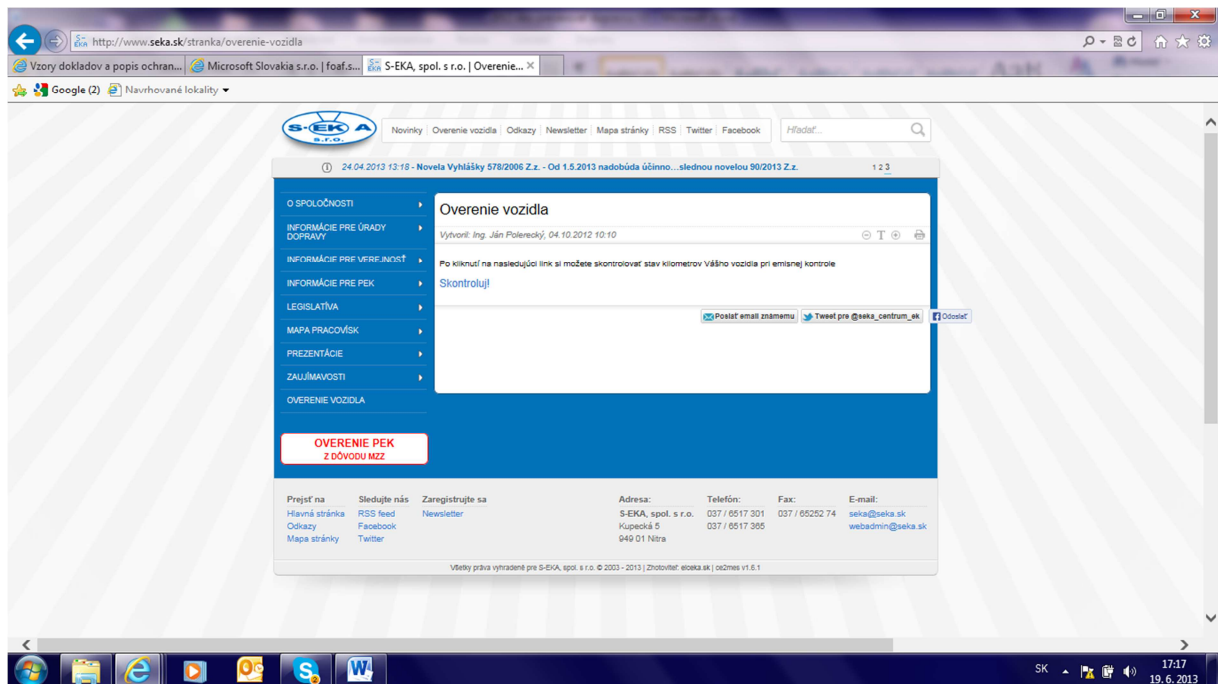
http://www.seka.sk/stranka/overenie-vozidla

Vzory dokladov a popis ochran... | Microsoft Slovakia s.r.o. | foaf.s... | S-EKA, spol. s r.o. | Overenie...

Google (2) | Navrhované lokality

S-EKA s.r.o.

Novinky | Overenie vozidla | Odkazy | Newsletter | Mapa stránky | RSS | Twitter | Facebook

Hľadať...

24.04.2013 13:18 - Novela Vyhlášky 578/2006 Z.z. - Od 1.5.2013 nadobúda účinno...slednou novelou 90/2013 Z.z.

1 2 3

O SPOLOČNOSTI
INFORMÁCIE PRE ÚRADY DOPRAVY
INFORMÁCIE PRE VEREJNOSŤ
INFORMÁCIE PRE PEK
LEGISLATÍVA
MAPA PRACOVÍSK
PREZENTÁCIE
ZAUJÍMAVOSTI
OVERENIE VOZIDLA

OVERENIE PEK
Z DÔVODU MZZ

Overenie vozidla

Vytvoril: Ing. Ján Polerecký, 04.10.2012 10:10

Po kliknutí na nasledujúci link si môžete skontrolovať stav kilometrov Vášho vozidla pri emisnej kontrole

Skontroluj!

Poslať email známemu | Tweet pre @seka_centrum_ek | Odoslať

| Prejsť na | Sledujte nás | Zaregistrujte sa | Adresa: | Telefón: | Fax: | E-mail: |
|---|---|---|---|---|---|---|
| Hlavná stránka | RSS feed | Newsletter | S-EKA, spol. s r.o. | 037 / 6517 301 | 037 / 65252 74 | seka@seka.sk |
| Odkazy | Facebook | | Kupecká 5 | 037 / 6517 365 | | webadmin@seka.sk |
| Mapa stránky | Twitter | | 949 01 Nitra | | | |

Všetky práva vyhradené pre S-EKA, spol. s r.o. © 2003 - 2013 | Zhotoviteľ: eloeka.sk | os2mes v1.6.1

SK 17:17 19. 6. 2013